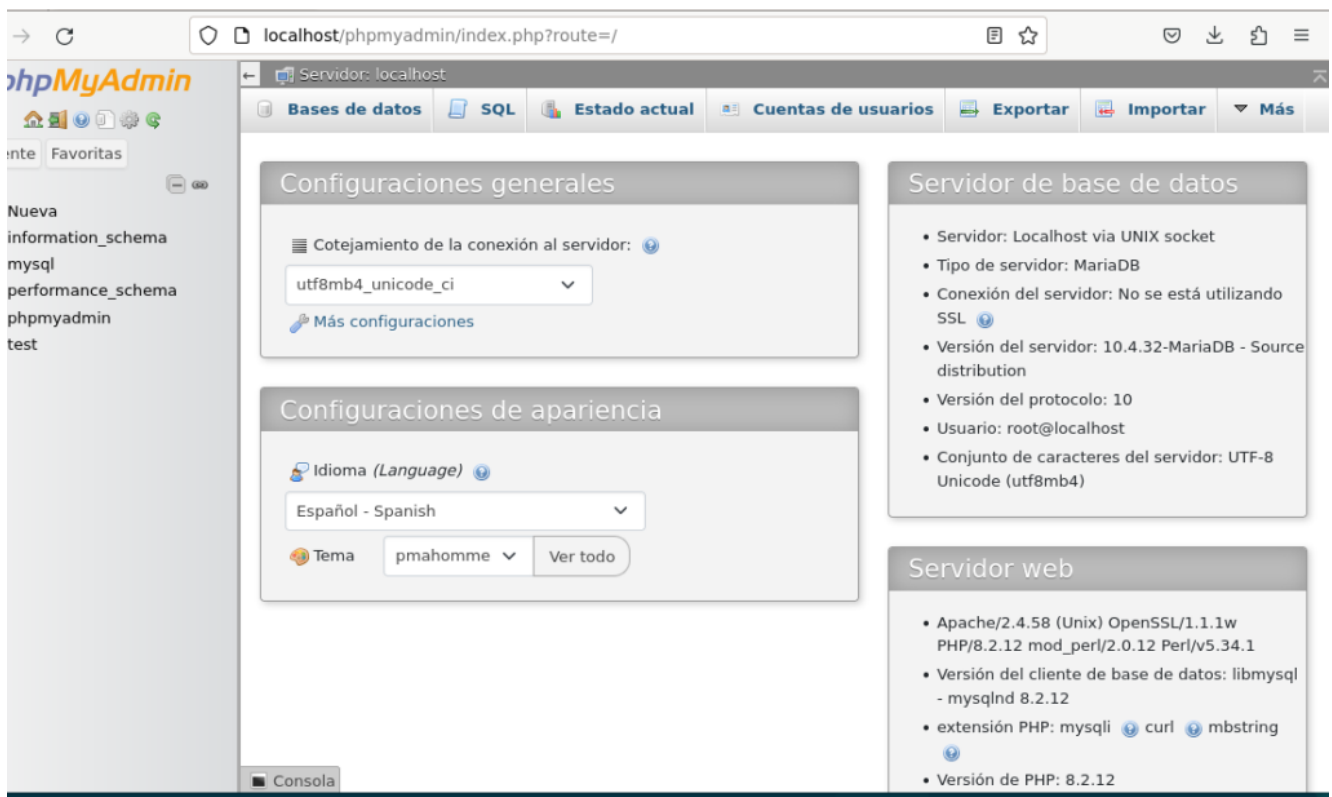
localhost/phpmyadmin/index.php?route=/

phpMyAdmin

ente Favoritas

Nueva
information_schema
mysql
performance_schema
phpmyadmin
test

Servidor: localhost

Bases de datos | SQL | Estado actual | Cuentas de usuarios | Exportar | Importar | Más

Configuraciones generales

Cotejamiento de la conexión al servidor:

utf8mb4_unicode_ci

Más configuraciones

Configuraciones de apariencia

Idioma *(Language)*

Español - Spanish

Tema pmahomme Ver todo

Servidor de base de datos

• Servidor: Localhost via UNIX socket
• Tipo de servidor: MariaDB
• Conexión del servidor: No se está utilizando SSL
• Versión del servidor: 10.4.32-MariaDB - Source distribution
• Versión del protocolo: 10
• Usuario: root@localhost
• Conjunto de caracteres del servidor: UTF-8 Unicode (utf8mb4)

Servidor web

• Apache/2.4.58 (Unix) OpenSSL/1.1.1w PHP/8.2.12 mod_perl/2.0.12 Perl/v5.34.1
• Versión del cliente de base de datos: libmysql - mysqlnd 8.2.12
• extensión PHP: mysqli curl mbstring
• Versión de PHP: 8.2.12

Consola